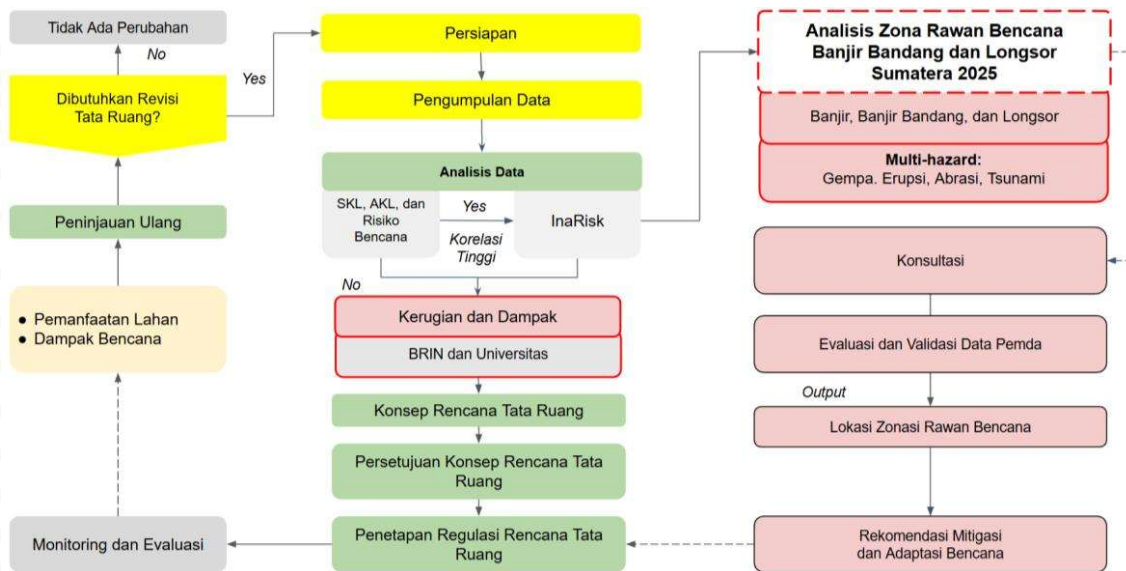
Tidak Ada Perubahan

No

Dibutuhkan Revisi Tata Ruang?

Yes

Peninjauan Ulang

- Pemanfaatan Lahan
- Dampak Bencana

Monitoring dan Evaluasi

Persiapan

Pengumpulan Data

Analisis Data

SKL, AKL, dan Risiko Bencana

Yes

Korelasi Tinggi

InaRisk

No

Kerugian dan Dampak

BRIN dan Universitas

Konsep Rencana Tata Ruang

Persetujuan Konsep Rencana Tata Ruang

Penetapan Regulasi Rencana Tata Ruang

Analisis Zona Rawan Bencana Banjir Bandang dan Longsor Sumatera 2025

Banjir, Banjir Bandang, dan Longsor

Multi-hazard:
Gempa. Erupsi, Abrasi, Tsunami

Konsultasi

Evaluasi dan Validasi Data Pemda

Output

Lokasi Zonasi Rawan Bencana

Rekomendasi Mitigasi dan Adaptasi Bencana